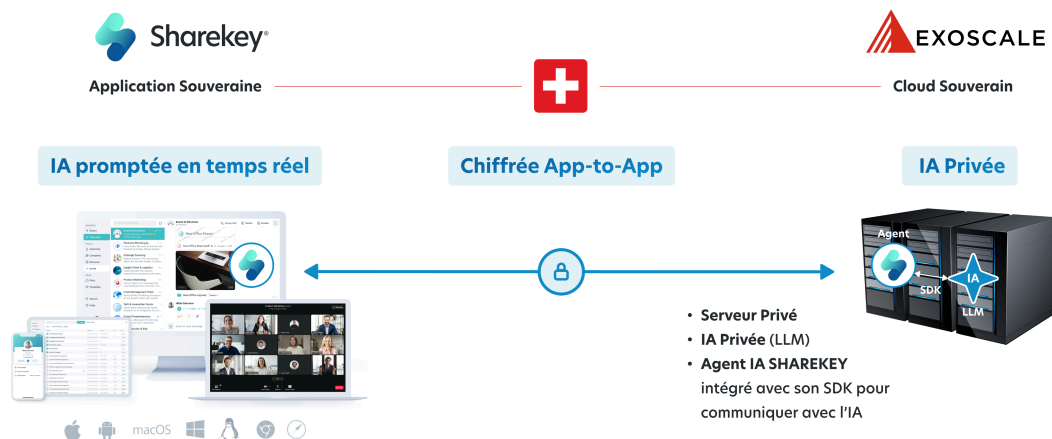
Sharekey

EXOSCALE

Application Souveraine

Cloud Souverain

IA promptée en temps réel

Chiffrée App-to-App

IA Privée

Agent

SDK

IA

LLM

• Serveur Privé
• IA Privée (LLM)
• Agent IA SHAREKEY intégré avec son SDK pour communiquer avec l'IA

macOS